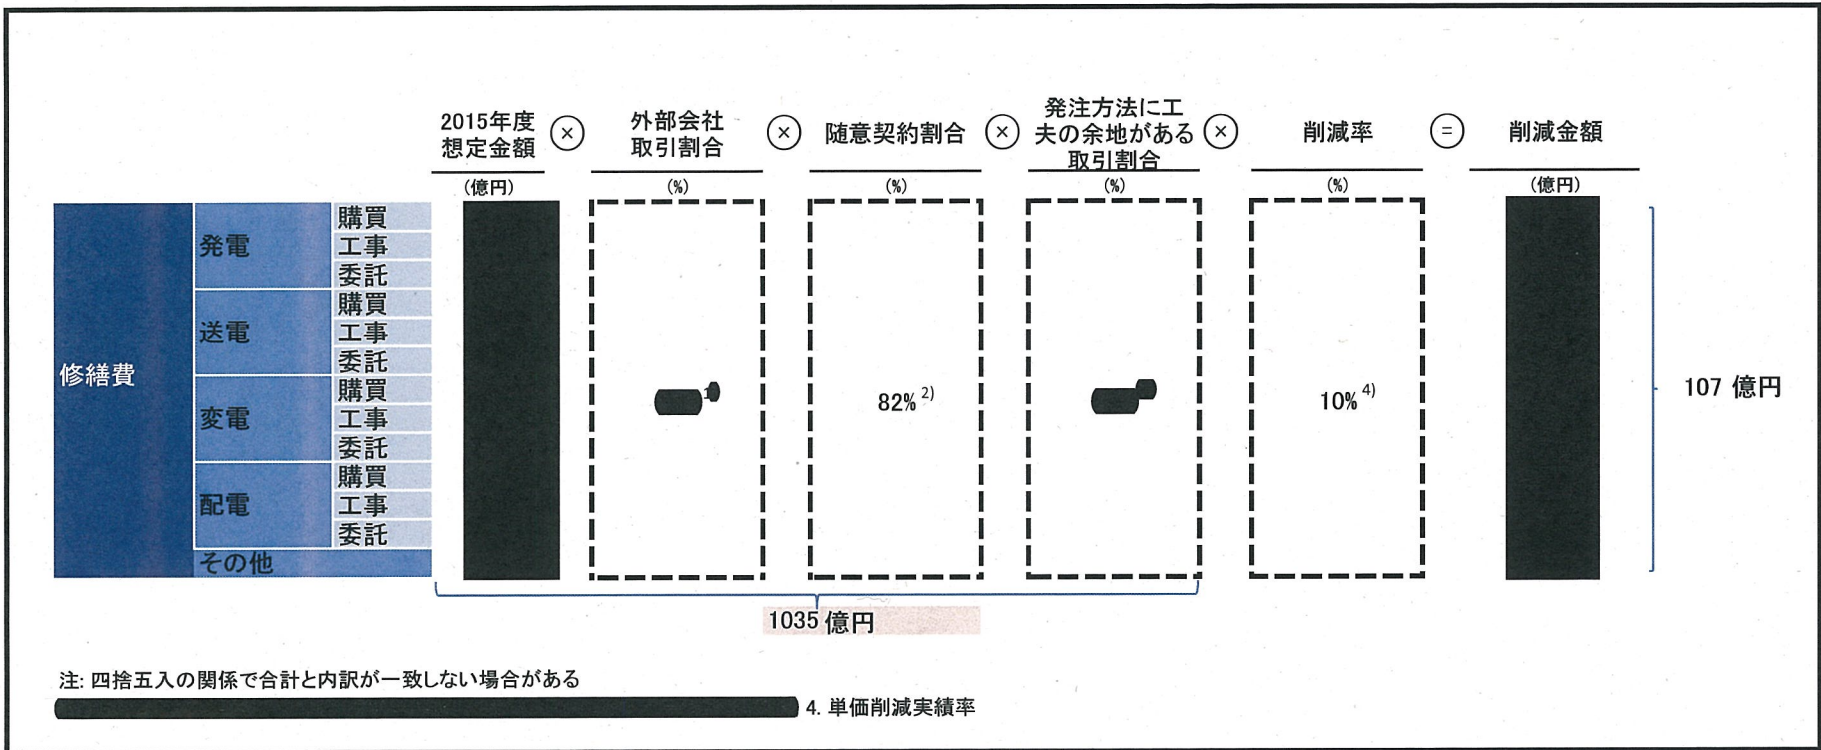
2015年度想定金額 × 外部会社取引割合 × 随意契約割合 × 発注方法に工夫の余地がある取引割合 × 削減率 = 削減金額

(億円) (%) (%) (%) (%) (億円)

修繕費

発電 購買 工事 委託

送電 購買 工事 委託

変電 購買 工事 委託

配電 購買 工事 委託

その他

82% $^{2)}$

10% $^{4)}$

107 億円

1035 億円

注: 四捨五入の関係で合計と内訳が一致しない場合がある

4. 単価削減実績率